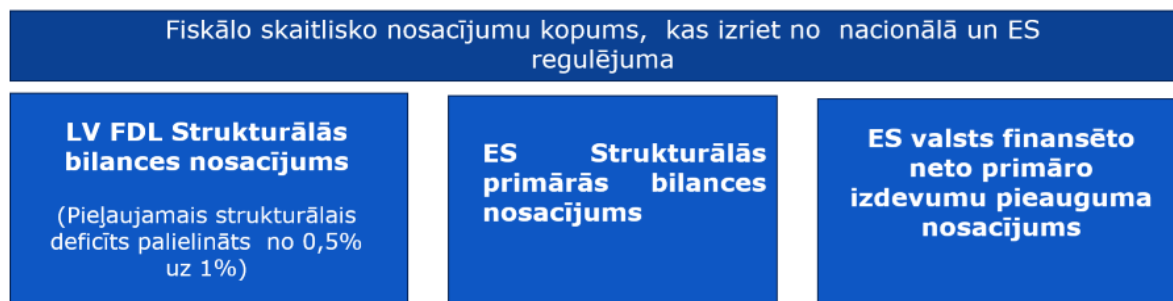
Fiskālo skaitlisko nosacījumu kopums, kas izriet no nacionālā un ES regulējuma

LV FDL Strukturālās bilances nosacījums

(Pieļaujamais strukturālais deficīts palielināts no 0,5% uz 1%)

ES Strukturālās primārās bilances nosacījums

ES valsts finansēto neto primāro izdevumu pieauguma nosacījums